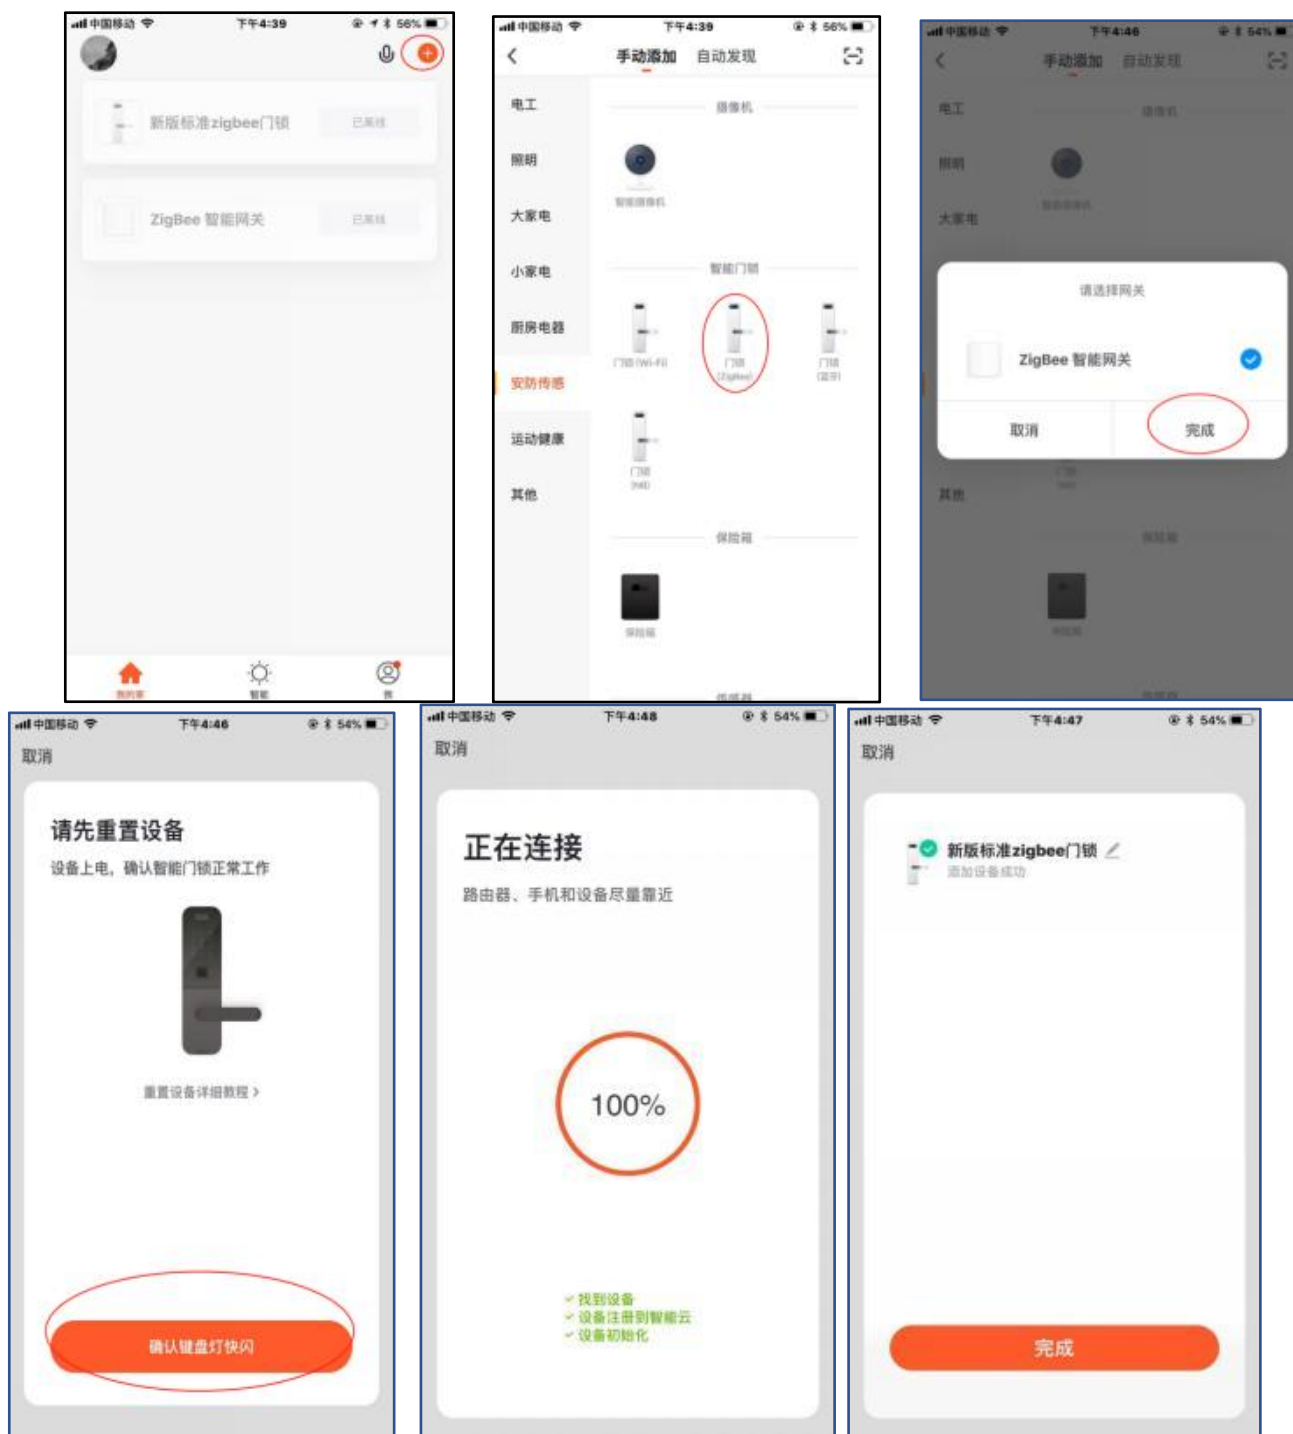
中国移动 下午4:39 56%

新版标准zigbee门锁 已离线

ZigBee 智能网关 已离线

我的家 智能 我

中国移动 下午4:39 56%

手动添加 自动发现

电工
照明
大家电
小家电
厨房电器
安防传感
运动健康
其他

摄像机
智能摄像机

智能门锁
门锁(Wi-Fi)
门锁(ZigBee)
门锁(蓝牙)
门锁(NB)

保险箱
保险箱

传感器

中国移动 下午4:46 54%

手动添加 自动发现

电工
照明
大家电
其他

摄像机
智能摄像机

请选择网关

ZigBee 智能网关

取消 完成

保险箱
保险箱

中国移动 下午4:46 54%

取消

请先重置设备

设备上电，确认智能门锁正常工作

重置设备详细教程 >

确认键盘灯快闪

中国移动 下午4:48 54%

取消

正在连接

路由器、手机和设备尽量靠近

100%

找到设备
设备注册到智能云
设备初始化

中国移动 下午4:47 54%

取消

新版标准zigbee门锁
添加设备成功

完成